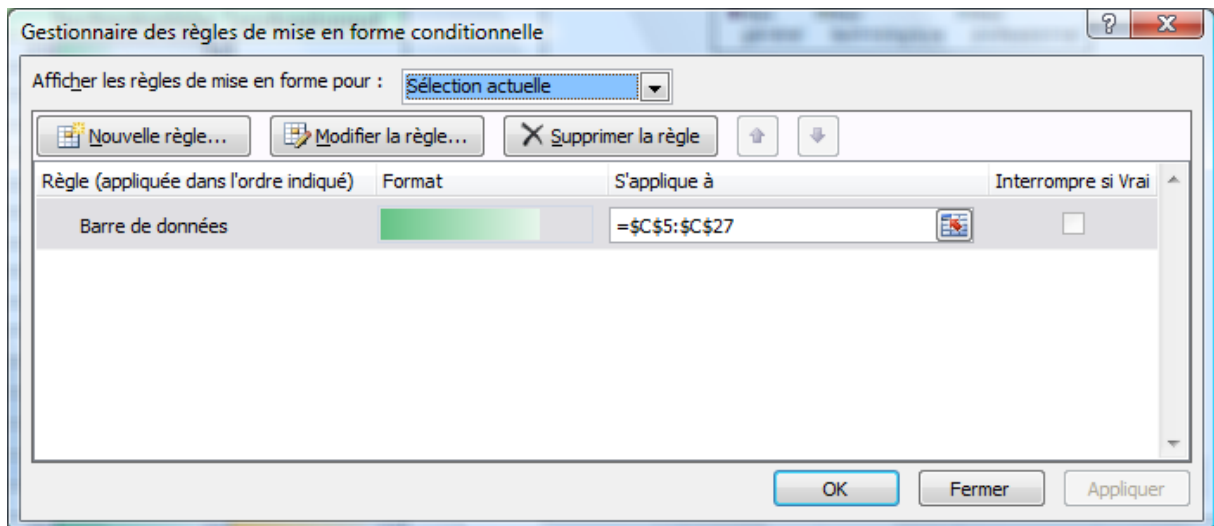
Gestionnaire des règles de mise en forme conditionnelle

Afficher les règles de mise en forme pour : Sélection actuelle

Nouvelle règle... Modifier la règle... Supprimer la règle

| Règle (appliquée dans l'ordre indiqué) | Format | S'applique à | Interrompre si Vrai |
|---|---|---|---|
| Barre de données | | =\$C\$5:\$C\$27 | |

OK Fermer Appliquer